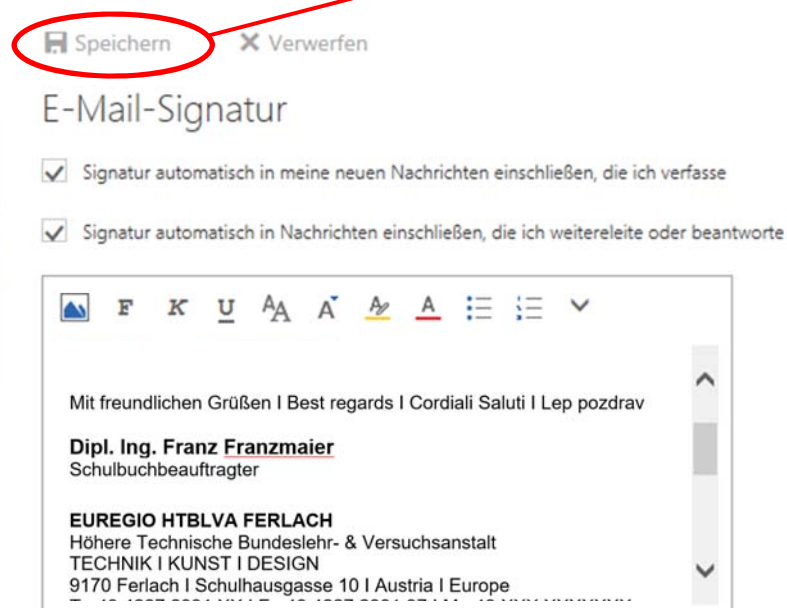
Speichern ✕ Verwerfen

E-Mail-Signatur

Signatur automatisch in meine neuen Nachrichten einschließen, die ich verfasse

Signatur automatisch in Nachrichten einschließen, die ich weitereleite oder beantworte

F K U A A A A

Mit freundlichen Grüßen I Best regards I Cordiali Saluti I Lep pozdrav

Dipl. Ing. Franz Franzmaier
Schulbuchbeauftragter

EUREGIO HTBLVA FERLACH
Höhere Technische Bundeslehr- & Versuchsanstalt
TECHNIK I KUNST I DESIGN
9170 Ferlach I Schulhausgasse 10 I Austria I Europe
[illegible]